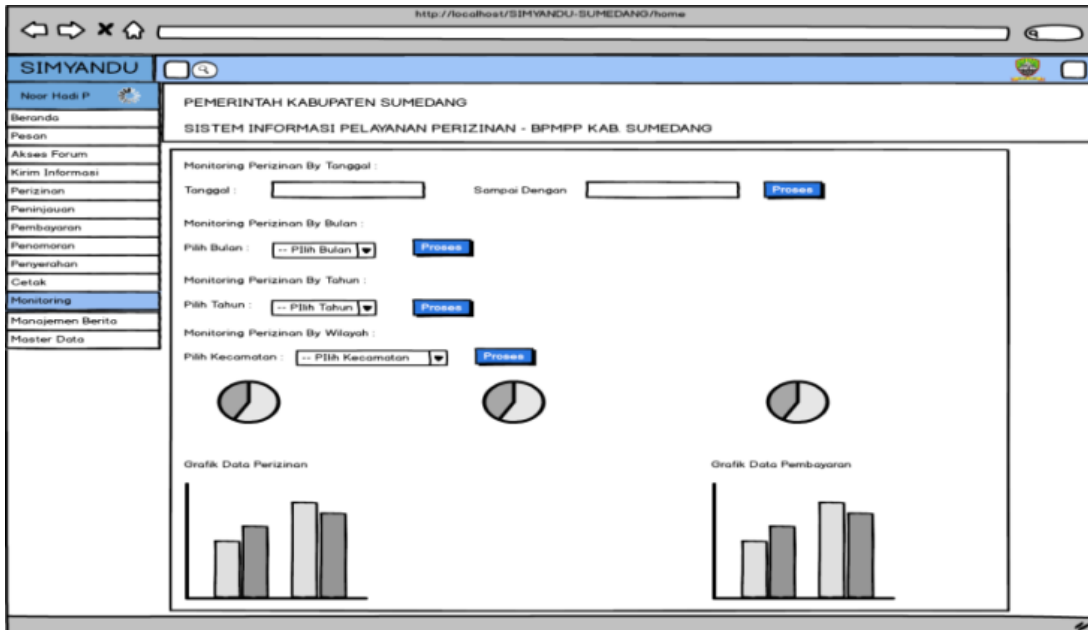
http://localhost/SIMYANDU-SUMEDANG/home

SIMYANDU

Noor Hadi P

Beranda
Pesan
Akses Forum
Kirim Informasi
Perizinan
Peninjauan
Pembayaran
Penomoran
Penyerahan
Cetak
Monitoring
Manajemen Berita
Master Data

PEMERINTAH KABUPATEN SUMEDANG

SISTEM INFORMASI PELAYANAN PERIZINAN - BPMPP KAB. SUMEDANG

Monitoring Perizinan By Tanggal :

Tanggal : Sampai Dengan Proses

Monitoring Perizinan By Bulan :

Pilih Bulan : -- Pilih Bulan Proses

Monitoring Perizinan By Tahun :

Pilih Tahun : -- Pilih Tahun Proses

Monitoring Perizinan By Wilayah :

Pilih Kecamatan : -- Pilih Kecamatan Proses

Grafik Data Perizinan

Grafik Data Pembayaran